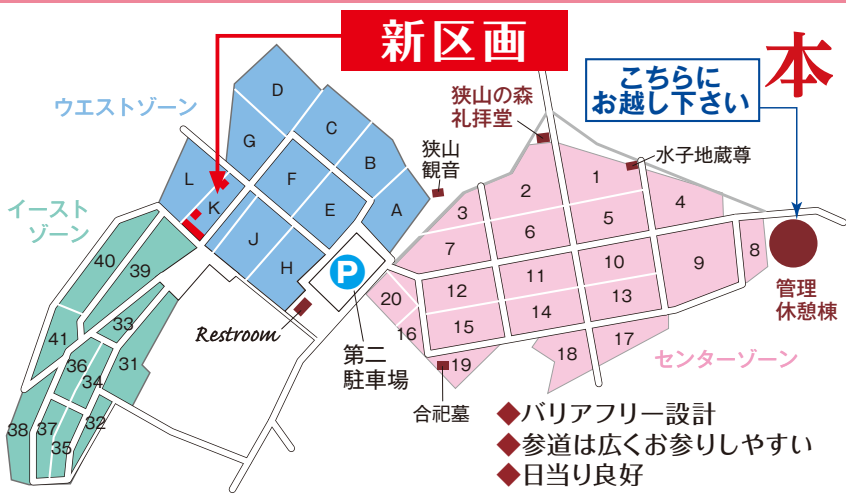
新区画

本

こちらに
お越し下さい

ウエストゾーン

イースト
ゾーン

D
C
G
B
F
L
E
K
A
J
H

狭山の森
礼拝堂

狭山
観音

水子地蔵尊

1
2
3
4
5
6
7
8
9
10
11
12
13
14
15
16
17
18
19
20

管理
休憩棟

40
39
41
33
36
31
34
38
37
32
35

Restroom

P

第二
駐車場

センターゾーン

合祀墓

◆バリアフリー設計
◆参道は広くお参りしやすい
◆日当り良好